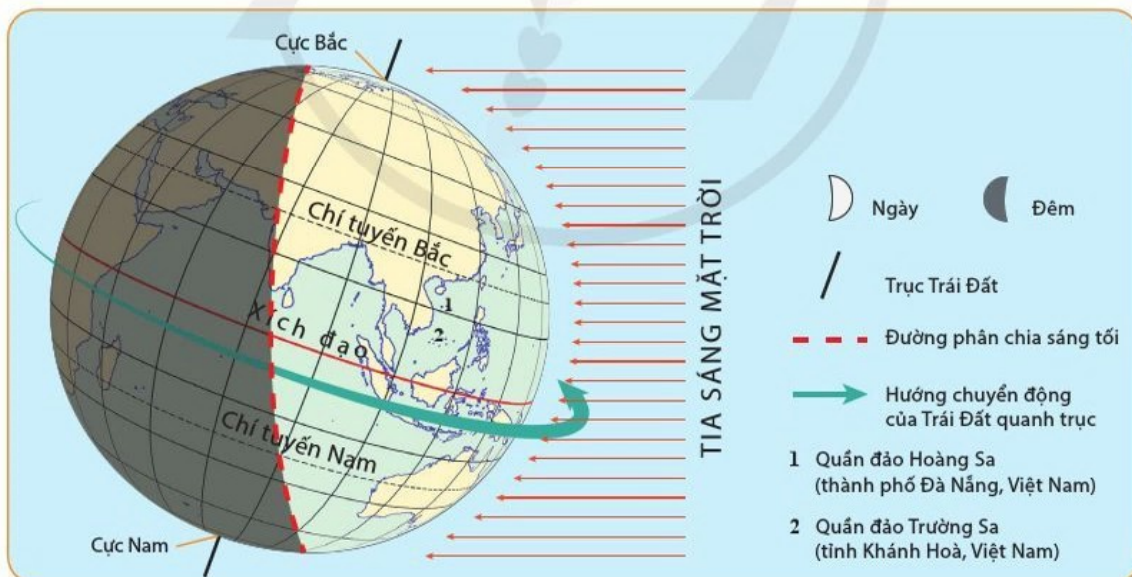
Cực Bắc

Chí tuyến Bắc

1

2

Xích đạo

Chí tuyến Nam

Cực Nam

TIA SÁNG MẶT TRỜI

Ngày

Đêm

Trục Trái Đất

Đường phân chia sáng tối

Hướng chuyển động của Trái Đất quanh trục

1 Quần đảo Hoàng Sa (thành phố Đà Nẵng, Việt Nam)

2 Quần đảo Trường Sa (tỉnh Khánh Hoà, Việt Nam)